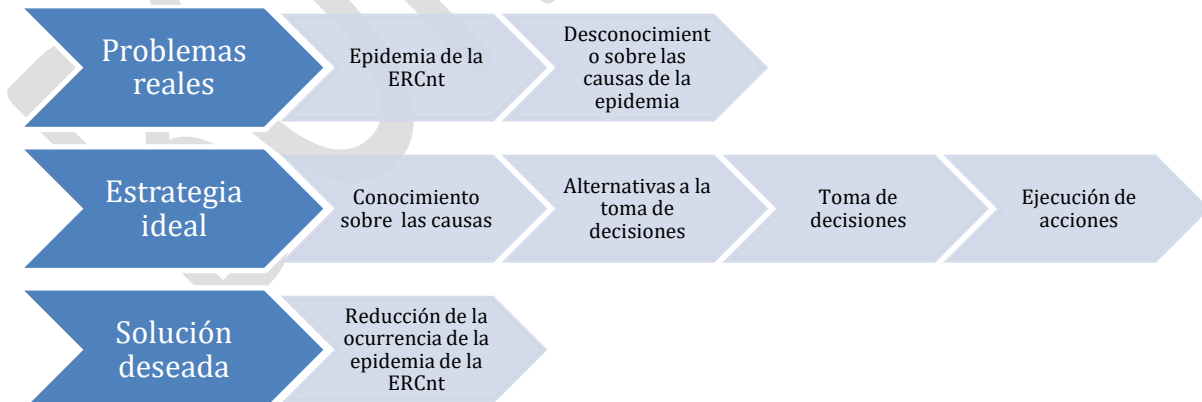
Problemas reales

Epidemia de la ERCnt

Desconocimient o sobre las causas de la epidemia

Estrategia ideal

Conocimiento sobre las causas

Alternativas a la toma de decisiones

Toma de decisiones

Ejecución de acciones

Solución deseada

Reducción de la ocurrencia de la epidemia de la ERCnt